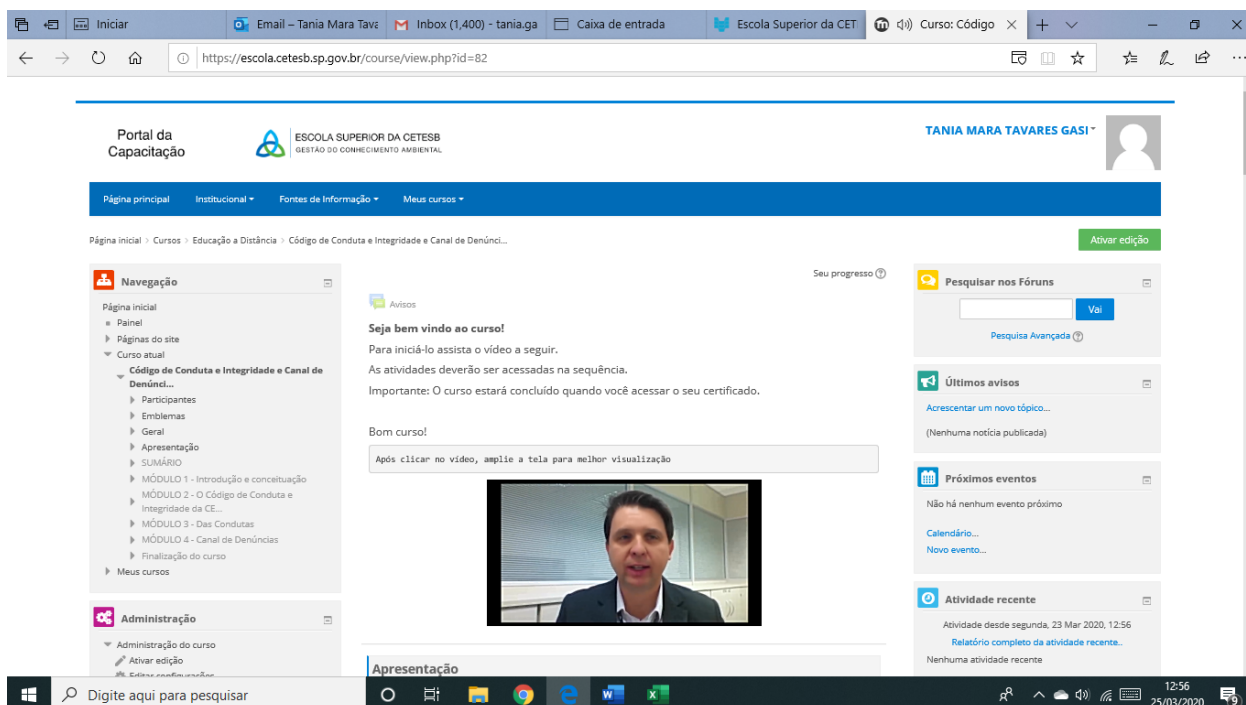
Iniciar | Email – Tania Mara Tava | Inbox (1,400) - tania.ga | Caixa de entrada | Escola Superior da CET | Curso: Código ×

https://escola.cetesb.sp.gov.br/course/view.php?id=82

Portal da Capacitação

ESCOLA SUPERIOR DA CETESB
GESTÃO DO CONHECIMENTO AMBIENTAL

TANIA MARA TAVARES GASI

Página principal | Institucional | Fontes de Informação | Meus cursos

Página inicial > Cursos > Educação a Distância > Código de Conduta e Integridade e Canal de Denúnci...

Ativar edição

Navegação

Página inicial
Painel
Páginas do site
Curso atual
Código de Conduta e Integridade e Canal de Denúnci...
Participantes
Emblemas
Geral
Apresentação
SUMÁRIO
MÓDULO 1 - Introdução e conceituação
MÓDULO 2 - O Código de Conduta e Integridade da CE...
MÓDULO 3 - Das Condutas
MÓDULO 4 - Canal de Denúncias
Finalização do curso
Meus cursos

Administração

Administração do curso
Ativar edição
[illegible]

Seu progresso

Avisos

Seja bem vindo ao curso!

Para iniciá-lo assista o vídeo a seguir.

As atividades deverão ser acessadas na sequência.

Importante: O curso estará concluído quando você acessar o seu certificado.

Bom curso!

Após clicar no vídeo, amplie a tela para melhor visualização

Apresentação

Pesquisar nos Fóruns

Vai

Pesquisa Avançada

Últimos avisos

Acrescentar um novo tópico...

(Nenhuma notícia publicada)

Próximos eventos

Não há nenhum evento próximo

Calendário...
Novo evento...

Atividade recente

Atividade desde segunda, 23 Mar 2020, 12:56

Relatório completo da atividade recente...

Nenhuma atividade recente

Digite aqui para pesquisar

12:56
25/03/2020